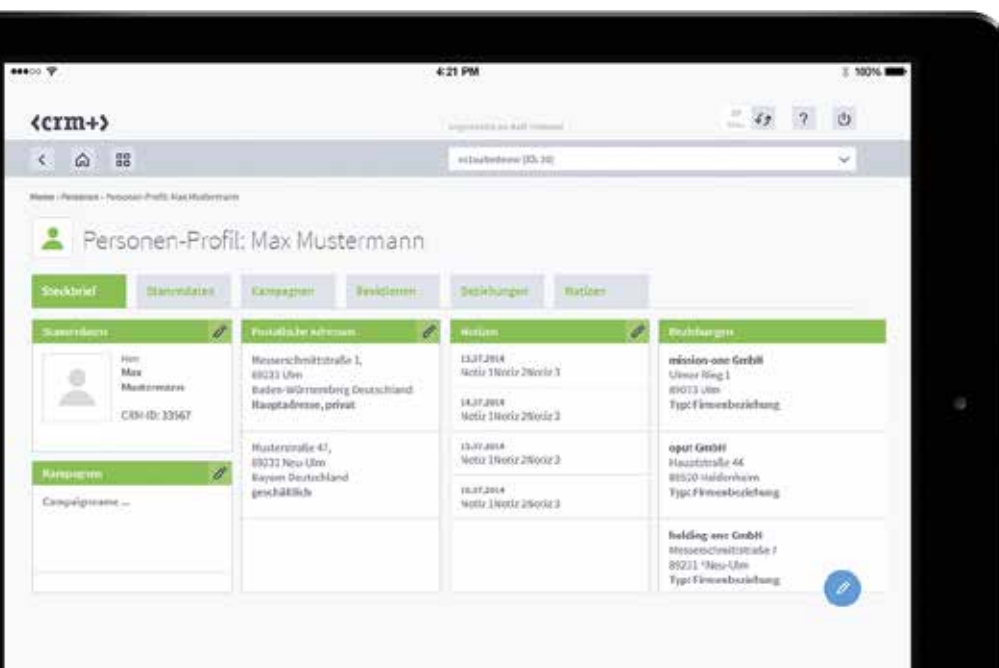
4:21 PM

100%

<crm+>

Angemeldet als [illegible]

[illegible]

Home › Personen › Personen-Profil: Max Mustermann

Personen-Profil: Max Mustermann

Steckbrief

Stammdaten

Kampagnen

Revisionen

Beziehungen

Notizen

Stammdaten

Herr
Max
Mustermann

CRM-ID: 33567

Kampagnen

Campaignname ...

Postalische Adressen

Messerschmittstraße 1,
89231 Ulm
Baden-Württemberg Deutschland
Hauptadresse, privat

Musterstraße 47,
89231 Neu-Ulm
Bayern Deutschland
geschäftlich

Notizen

13.07.2014
Notiz 1Notiz 2Notiz 3

14.07.2014
Notiz 1Notiz 2Notiz 3

15.07.2014
Notiz 1Notiz 2Notiz 3

16.07.2014
Notiz 1Notiz 2Notiz 3

Beziehungen

mission-one GmbH
Ulmer Ring 1
89073 Ulm
Typ: Firmenbeziehung

opus GmbH
Hauptstraße 46
89520 Heidenheim
Typ: Firmenbeziehung

holding-one GmbH
Messerschmittstraße 7
89231 Neu-Ulm
Typ: Firmenbeziehung